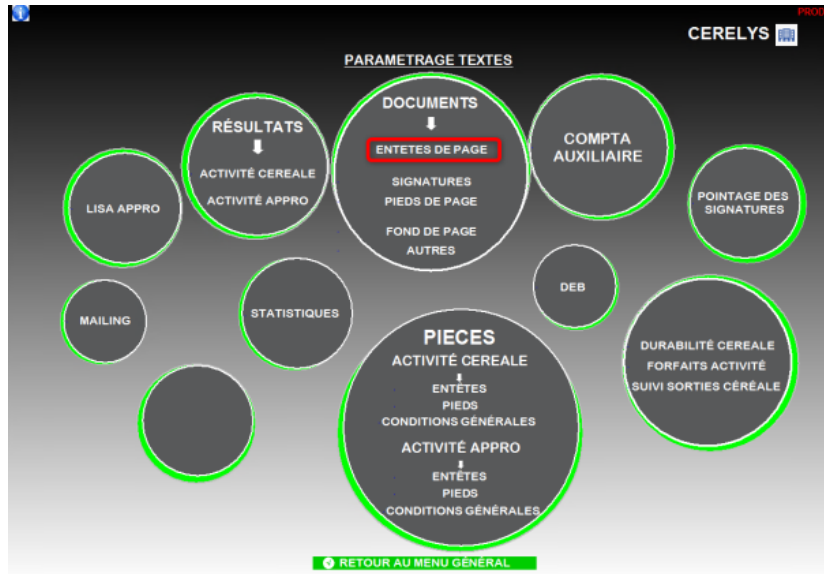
PROD

CERELYS

PARAMETRAGE TEXTES

RÉSULTATS
⬇
ACTIVITÉ CEREALE
ACTIVITÉ APPRO

DOCUMENTS
⬇
ENTETES DE PAGE
SIGNATURES
PIEDS DE PAGE
FOND DE PAGE
AUTRES

COMPTA AUXILIAIRE

LISA APPRO

POINTAGE DES SIGNATURES

MAILING

STATISTIQUES

DEB

PIECES
ACTIVITÉ CEREALE
⬇
ENTETES
PIEDS
CONDITIONS GÉNÉRALES
ACTIVITÉ APPRO
⬇
ENTETES
PIEDS
CONDITIONS GÉNÉRALES

DURABILITÉ CEREALE
FORFAITS ACTIVITÉ
SUIVI SORTIES CÉRÉALE

RETOUR AU MENU GÉNÉRAL